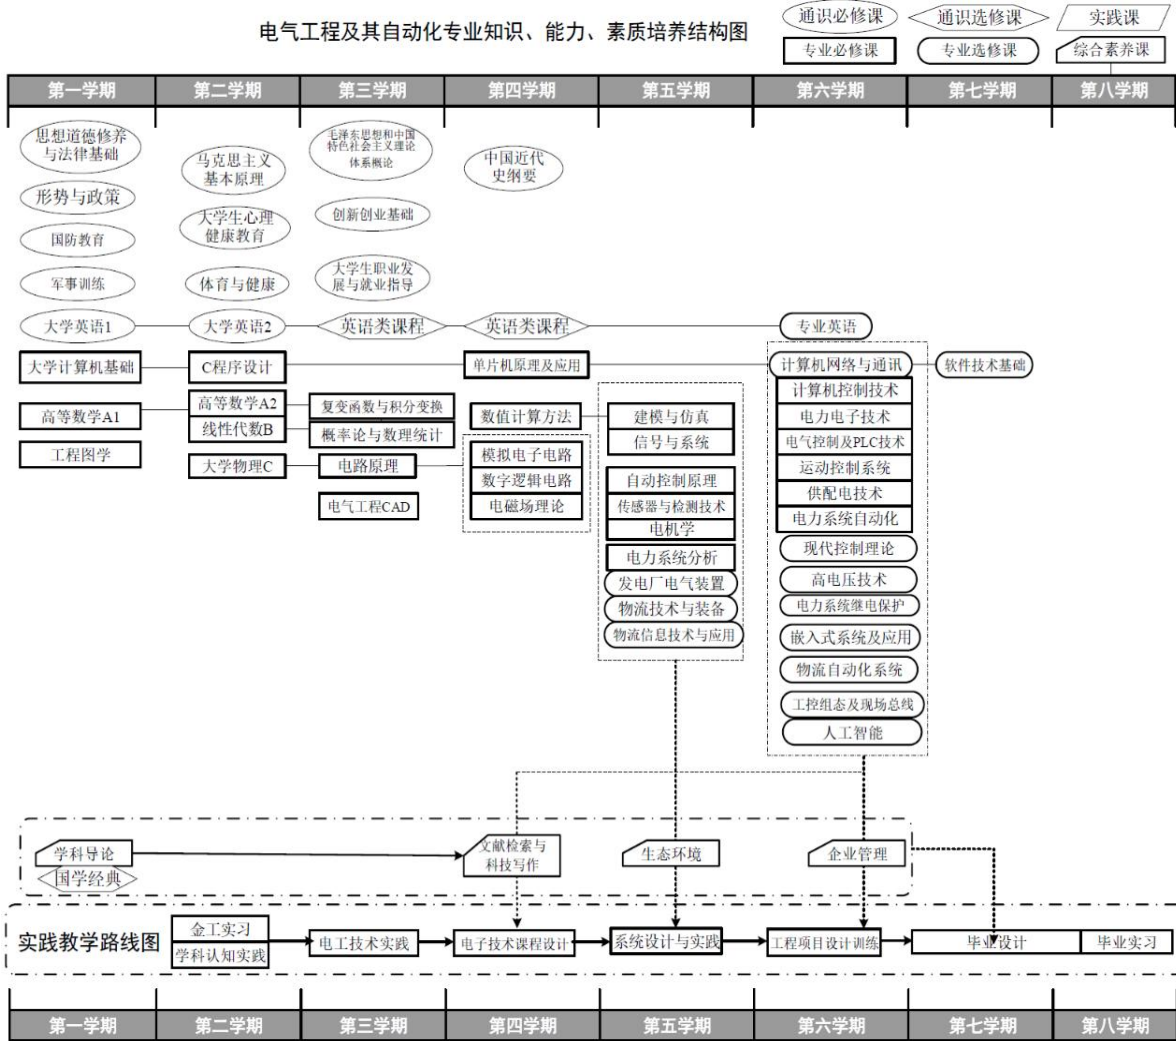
电气工程及其自动化专业知识、能力、素质培养结构图

通识必修课
通识选修课
实践课
专业必修课
专业选修课
综合素养课

| 第一学期 | 第二学期 | 第三学期 | 第四学期 | 第五学期 | 第六学期 | 第七学期 | 第八学期 |
|---|---|---|---|---|---|---|---|

思想道德修养与法律基础
形势与政策
国防教育
军事训练
大学英语1
大学计算机基础
高等数学A1
工程图学

马克思主义基本原理
大学生心理健康教育
体育与健康
大学英语2
C程序设计
高等数学A2
线性代数B
大学物理C

毛泽东思想和中国特色社会主义理论体系概论
创新创业基础
大学生职业发展与就业指导
英语类课程
复变函数与积分变换
概率论与数理统计
电路原理
电气工程CAD

中国近代史纲要
英语类课程
单片机原理及应用
数值计算方法
模拟电子电路
数字逻辑电路
电磁场理论

建模与仿真
信号与系统
自动控制原理
传感器与检测技术
电机学
电力系统分析
发电厂电气装置
物流技术与装备
物流信息技术与应用

专业英语
计算机网络与通讯
软件技术基础
计算机控制技术
电力电子技术
电气控制及PLC技术
运动控制系统
供配电技术
电力系统自动化
现代控制理论
高电压技术
电力系统继电保护
嵌入式系统及应用
物流自动化系统
工控组态及现场总线
人工智能

学科导论
国学经典
文献检索与科技写作
生态环境
企业管理

实践教学路线图
金工实习
学科认知实践
电工技术实践
电子技术课程设计
系统设计与实践
工程项目设计训练
毕业设计
毕业实习

| 第一学期 | 第二学期 | 第三学期 | 第四学期 | 第五学期 | 第六学期 | 第七学期 | 第八学期 |
|---|---|---|---|---|---|---|---|